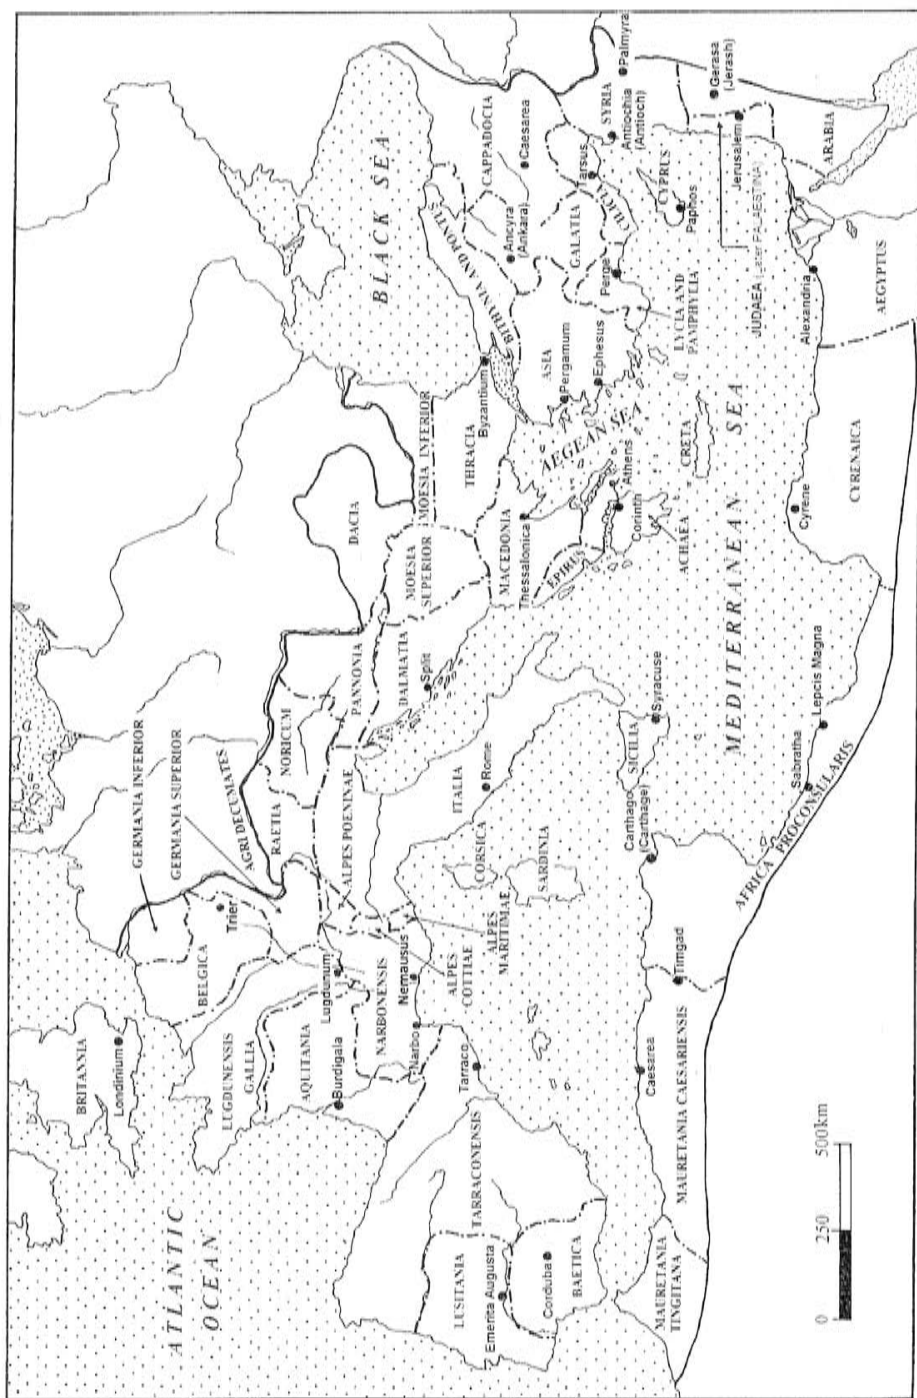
ATLANTIC OCEAN

BRITANNIA
Londinium

LUGDUNENSIS
GALLIA
AQUITANIA
Burdigala
BELGICA
Trier
GERMANIA INFERIOR
GERMANIA SUPERIOR
AGRI DECUMATES
RAETIA
NORICUM
PANNONIA
DACIA
ALPES POENINAE
Lugdunum
NARBONENSIS
Nemausus
Narbo
ALPES COTTIAE
ALPES MARITIMAE
CORSICA
SARDINIA
ITALIA
Rome
DALMATIA
Split
MOESIA SUPERIOR
MOESIA INFERIOR
THRACIA
MACEDONIA
Thessalonica
EPIRUS
ACHAEA
Corinth
Athens
Byzantium
BITHYNIA AND PONTUS
BLACK SEA
ASIA
Pergamum
Ephesus
AEGEAN SEA
CRETA
LYCIA AND PAMPHYLIA
Perge
GALATIA
Ancyra (Ankara)
CAPPADOCIA
Caesarea
CILICIA
Tarsus
SYRIA
Antiochia (Antioch)
Palmyra
CYPRUS
Paphos
Gerasa (Jerash)
Jerusalem
JUDAEA (later PALAESTINA)
ARABIA
AEGYPTUS
Alexandria
CYRENAICA
Cyrene
MEDITERRANEAN SEA
SICILIA
Syracuse
Carthago (Carthage)
Sabratha
Lepcis Magna
AFRICA PROCONSULARIS
Timgad
Caesarea
MAURETANIA CAESARIENSIS
MAURETANIA TINGITANA
Tarraco
TARRACONENSIS
LUSITANIA
Emerita Augusta
Corduba
BAETICA

0 250 500km